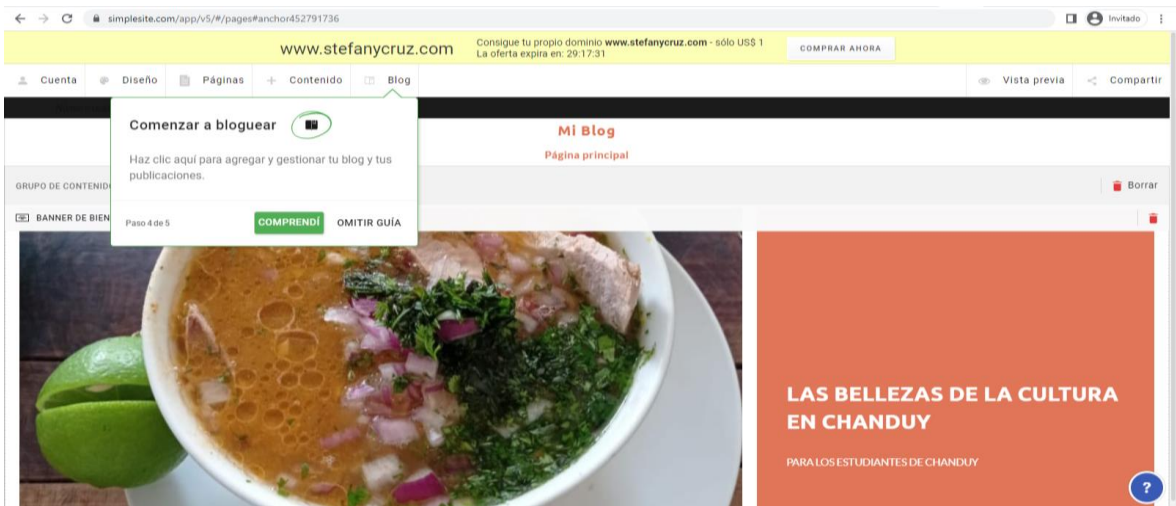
simplesite.com/app/v5/#/pages#anchor452791736

Invitado

www.stefanycruz.com

Consigue tu propio dominio www.stefanycruz.com - sólo US$ 1
La oferta expira en: 29:17:31

COMPRAR AHORA

Cuenta Diseño Páginas Contenido Blog

Vista previa Compartir

Comenzar a bloguear

Haz clic aquí para agregar y gestionar tu blog y tus publicaciones.

Paso 4 de 5

COMPRENDÍ

OMITIR GUÍA

Mi Blog

Página principal

GRUPO DE CONTENIDO

Borrar

BANNER DE BIEN

LAS BELLEZAS DE LA CULTURA EN CHANDUY

PARA LOS ESTUDIANTES DE CHANDUY

?